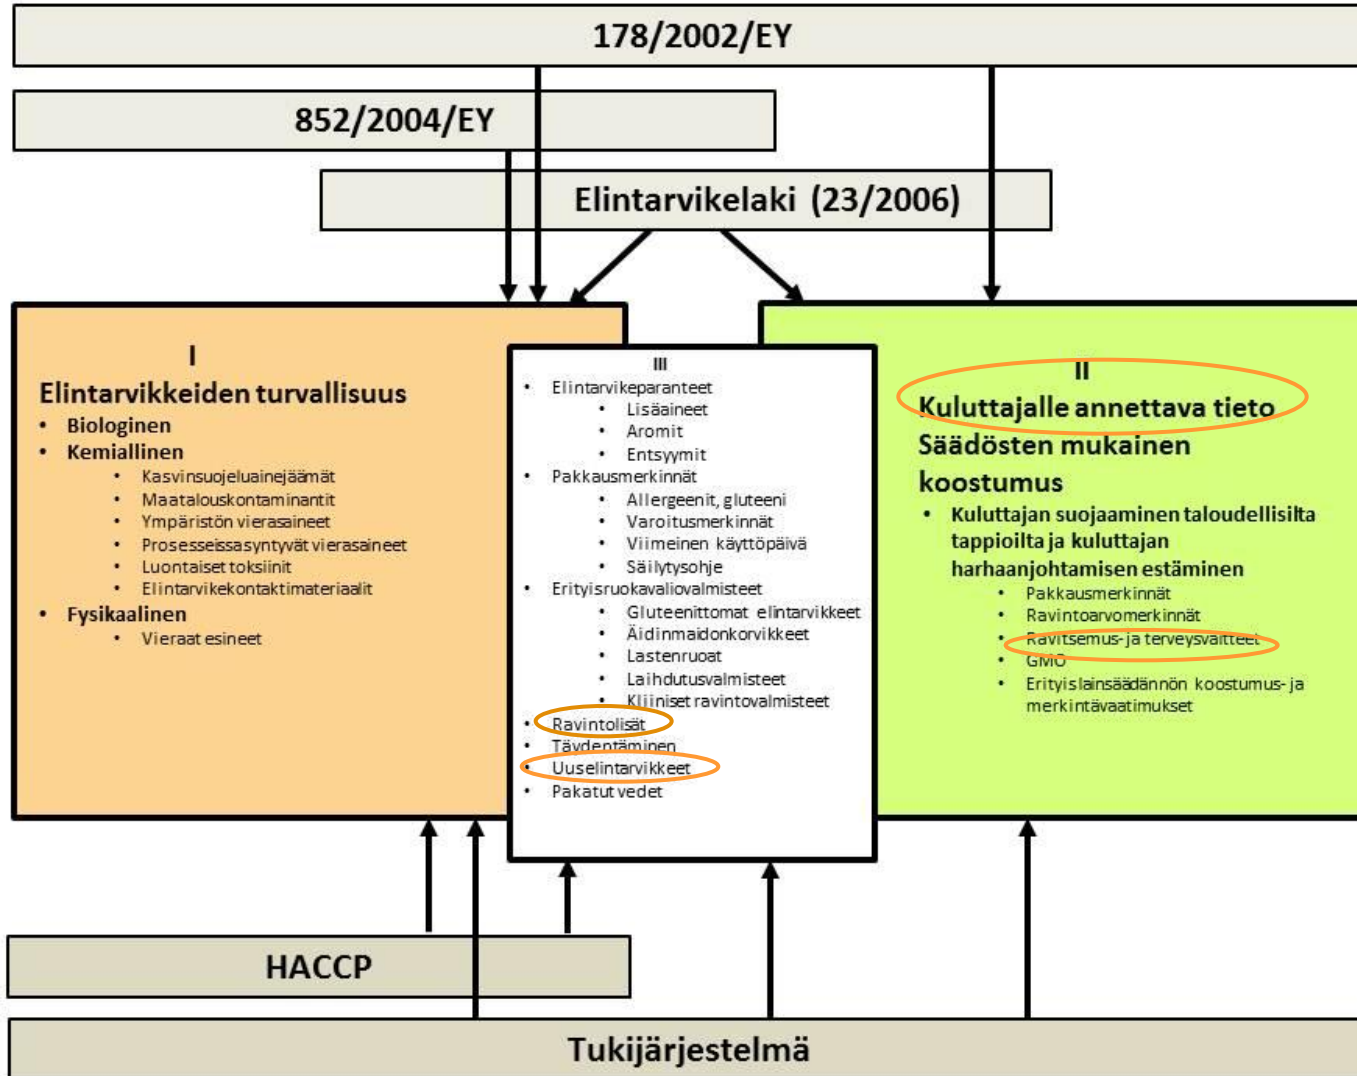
178/2002/EY

852/2004/EY

Elintarvikelaki (23/2006)

I
Elintarvikkeiden turvallisuus
• Biologinen
• Kemiallinen
 • Kasvinsuojeluainejäämät
 • Maatalouskontaminantit
 • Ympäristön vierasaineet
 • Prosesseissasyntyvät vierasaineet
 • Luontaiset toksiinit
 • Elintarvikekontaktimateriaalit
• Fysikaalinen
 • Vieraat esineet

III
• Elintarvikeparanteet
 • Lisäaineet
 • Aromit
 • Entsyymit
• Pakkausmerkinnät
 • Allergeenit, gluteeni
 • Varoitusmerkinnät
 • Viimeinen käyttöpäivä
 • Säilytysohje
• Erityisruokavaliovalmisteet
 • Gluteenittomat elintarvikkeet
 • Äidinmaidonkorvikkeet
 • Lastenruoat
 • Laihdutusvalmisteet
 • Kliiniset ravintovalmisteet
• Ravintolisät
• Täydentäminen
• Uuselintarvikkeet
• Pakatut vedet

II
Kuluttajalle annettava tieto
Säädösten mukainen koostumus
• Kuluttajan suojaaminen taloudellisilta tappioilta ja kuluttajan harhaanjohtamisen estäminen
 • Pakkausmerkinnät
 • Ravintoarvomerkinnät
 • Ravitsemus- ja terveysväitteet
 • GMO
 • Erityislainsäädännön koostumus- ja merkintävaatimukset

HACCP

Tukijärjestelmä